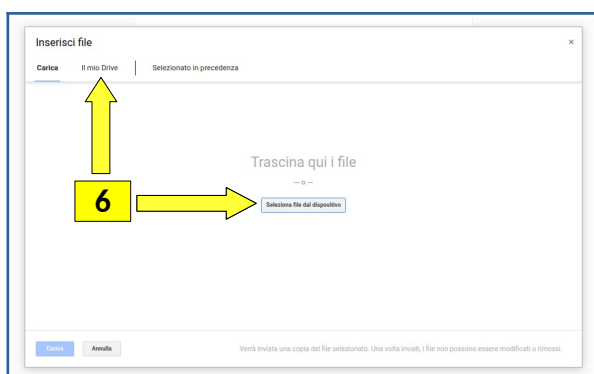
Inserisci file

×

Carica

Il mio Drive

Selezionato in precedenza

Trascina qui i file

— o —

Seleziona file dal dispositivo

6

Carica

Annulla

Verrà inviata una copia dei file selezionati. Una volta inviati, i file non possono essere modificati o rimossi.